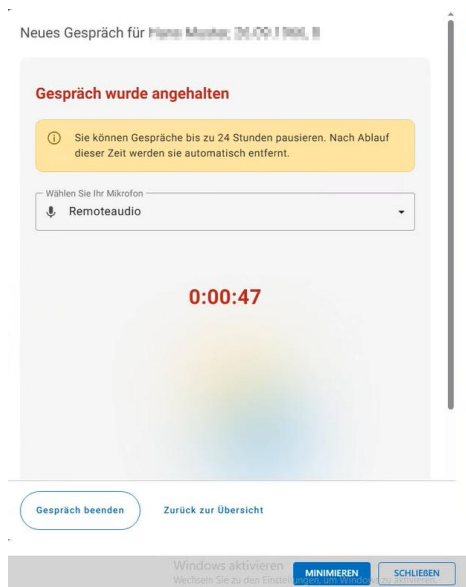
Neues Gesprach für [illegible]

Gespräch wurde angehalten

Sie können Gespräche bis zu 24 Stunden pausieren. Nach Ablauf dieser Zeit werden sie automatisch entfernt.

Wählen Sie Ihr Mikrofon
Remoteaudio

0:00:47

Gespräch beenden
Zurück zur Übersicht

Windows aktivieren
Wechseln Sie zu den Einstellungen, um Windows zu aktivieren.
MINIMIEREN
SCHLIEßEN